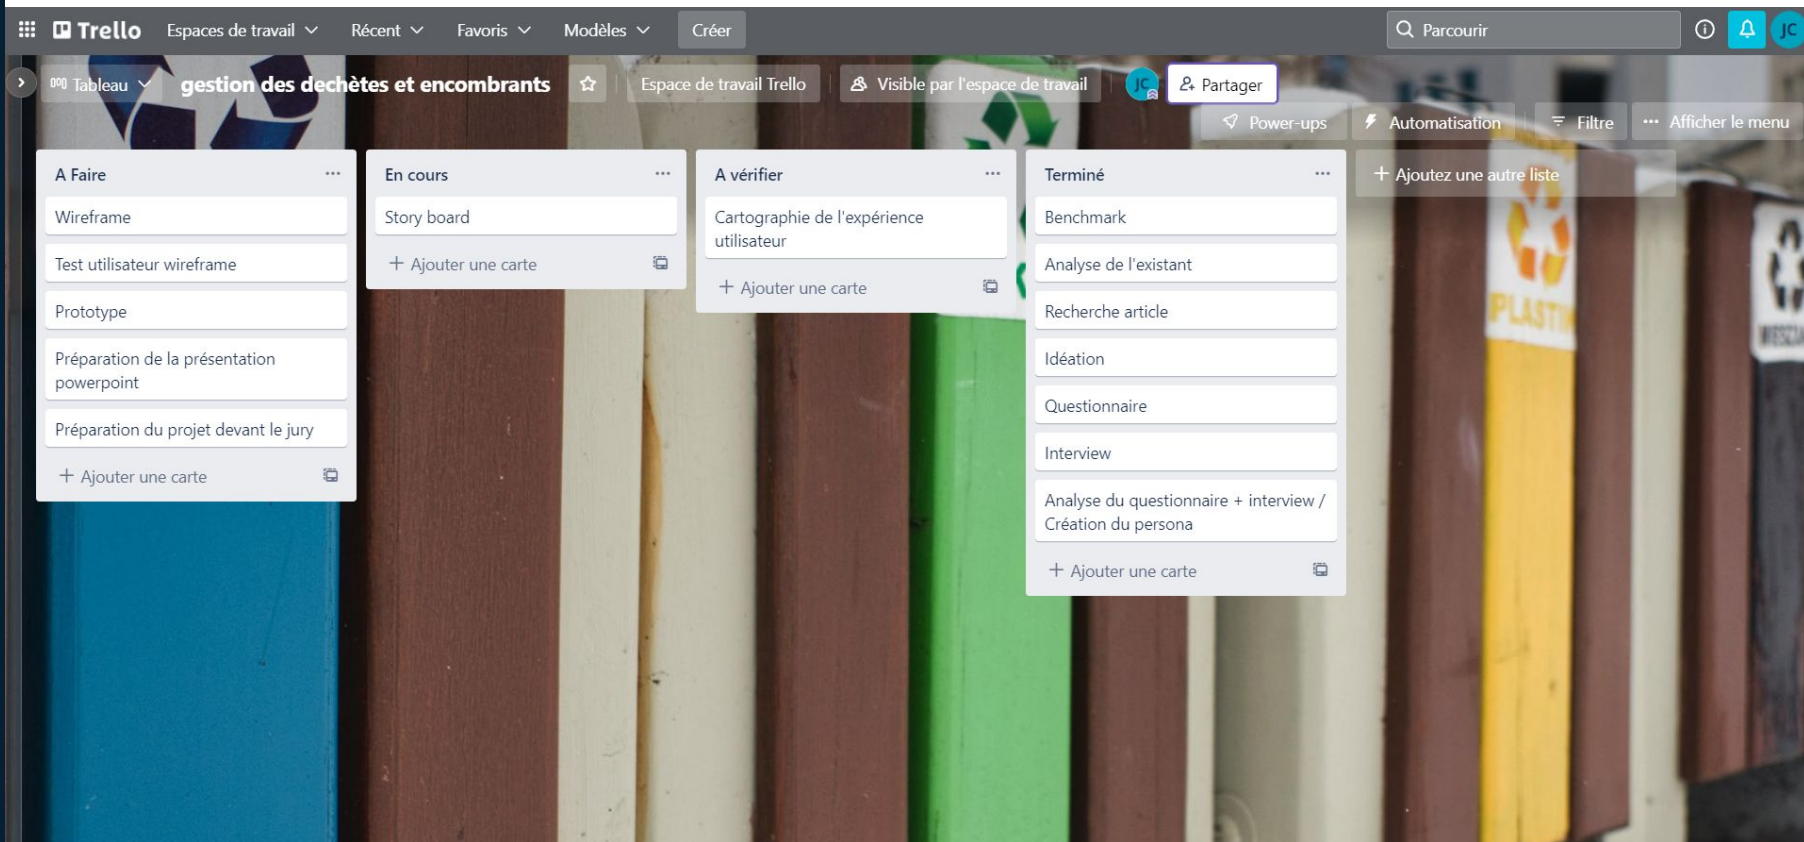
Trello Espaces de travail Récent Favoris Modèles Créer Parcourir JC

Tableau gestion des dechètes et encombrants Espace de travail Trello Visible par l'espace de travail JC Partager

Power-ups Automatisation Filtre Afficher le menu

A Faire
Wireframe
Test utilisateur wireframe
Prototype
Préparation de la présentation powerpoint
Préparation du projet devant le jury
+ Ajouter une carte

En cours
Story board
+ Ajouter une carte

A vérifier
Cartographie de l'expérience utilisateur
+ Ajouter une carte

Terminé
Benchmark
Analyse de l'existant
Recherche article
Idéation
Questionnaire
Interview
Analyse du questionnaire + interview / Création du persona
+ Ajouter une carte

+ Ajoutez une autre liste

PLASTI